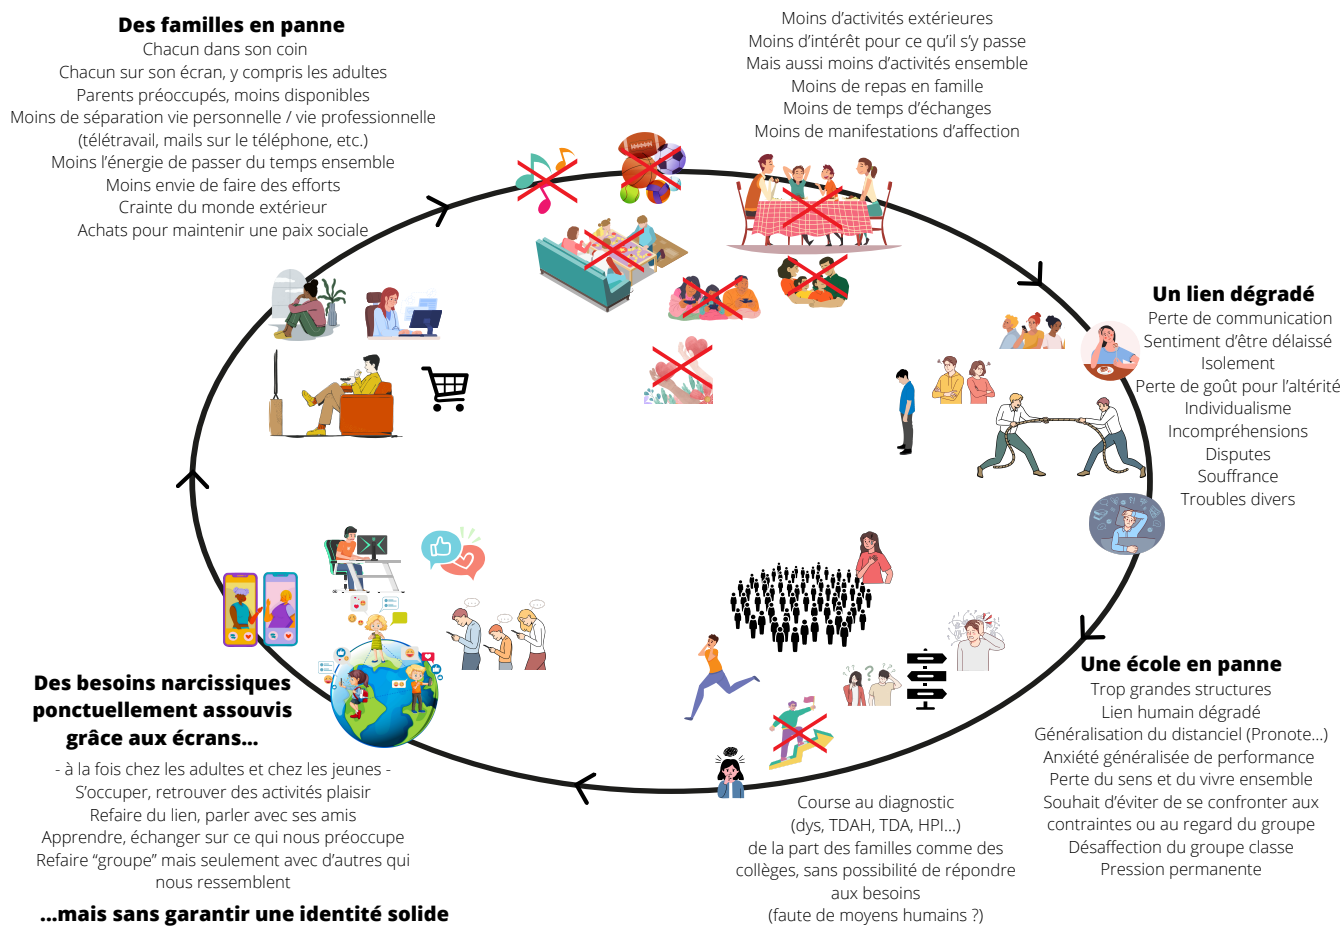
**Des familles en panne**
Chacun dans son coin
Chacun sur son écran, y compris les adultes
Parents préoccupés, moins disponibles
Moins de séparation vie personnelle / vie professionnelle (télétravail, mails sur le téléphone, etc.)
Moins l'énergie de passer du temps ensemble
Moins envie de faire des efforts
Crainte du monde extérieur
Achats pour maintenir une paix sociale

Moins d'activités extérieures
Moins d'intérêt pour ce qu'il s'y passe
Mais aussi moins d'activités ensemble
Moins de repas en famille
Moins de temps d'échanges
Moins de manifestations d'affection

**Un lien dégradé**
Perte de communication
Sentiment d'être délaissé
Isolement
Perte de goût pour l'altérité
Individualisme
Incompréhensions
Disputes
Souffrance
Troubles divers

**Une école en panne**
Trop grandes structures
Lien humain dégradé
Généralisation du distanciel (Pronote...)
Anxiété généralisée de performance
Perte du sens et du vivre ensemble
Souhait d'éviter de se confronter aux contraintes ou au regard du groupe
Désaffection du groupe classe
Pression permanente

Course au diagnostic (dys, TDAH, TDA, HPI...) de la part des familles comme des collèges, sans possibilité de répondre aux besoins (faute de moyens humains ?)

**Des besoins narcissiques ponctuellement assouvis grâce aux écrans...**
- à la fois chez les adultes et chez les jeunes -
S'occuper, retrouver des activités plaisir
Refaire du lien, parler avec ses amis
Apprendre, échanger sur ce qui nous préoccupe
Refaire "groupe" mais seulement avec d'autres qui nous ressemblent
**...mais sans garantir une identité solide**